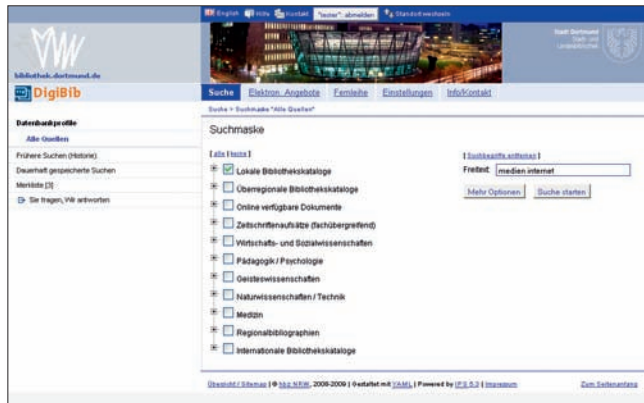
English Hilfe Kontakt "tester" abmelden Standort wechseln

bibliothek.dortmund.de

DigiBib

Stadt Dortmund Stadt- und Landesbibliothek

Suche | Elektron. Angebote | Fernleihe | Einstellungen | Info/Kontakt

Suche > Suchmaske "Alle Quellen"

Datenbankprofile

Alle Quellen

Frühere Suchen (Historie)

Dauerhaft gespeicherte Suchen

Merkliste [3]

Sie fragen, Wir antworten

Suchmaske

[ alle | keine ]

Lokale Bibliothekskataloge

Überregionale Bibliothekskataloge

Online verfügbare Dokumente

Zeitschriftenaufsätze (fachübergreifend)

Wirtschafts- und Sozialwissenschaften

Pädagogik / Psychologie

Geisteswissenschaften

Naturwissenschaften / Technik

Medizin

Regionalbibliographien

Internationale Bibliothekskataloge

[ Suchbegriffe entfernen ]

Freitext medien internet

Mehr Optionen | Suche starten

Übersicht / Sitemap | © hbz NRW, 2008-2009 | Gestaltet mit YAML | Powered by IPS 5.2 | Impressum

Zum Seitenanfang